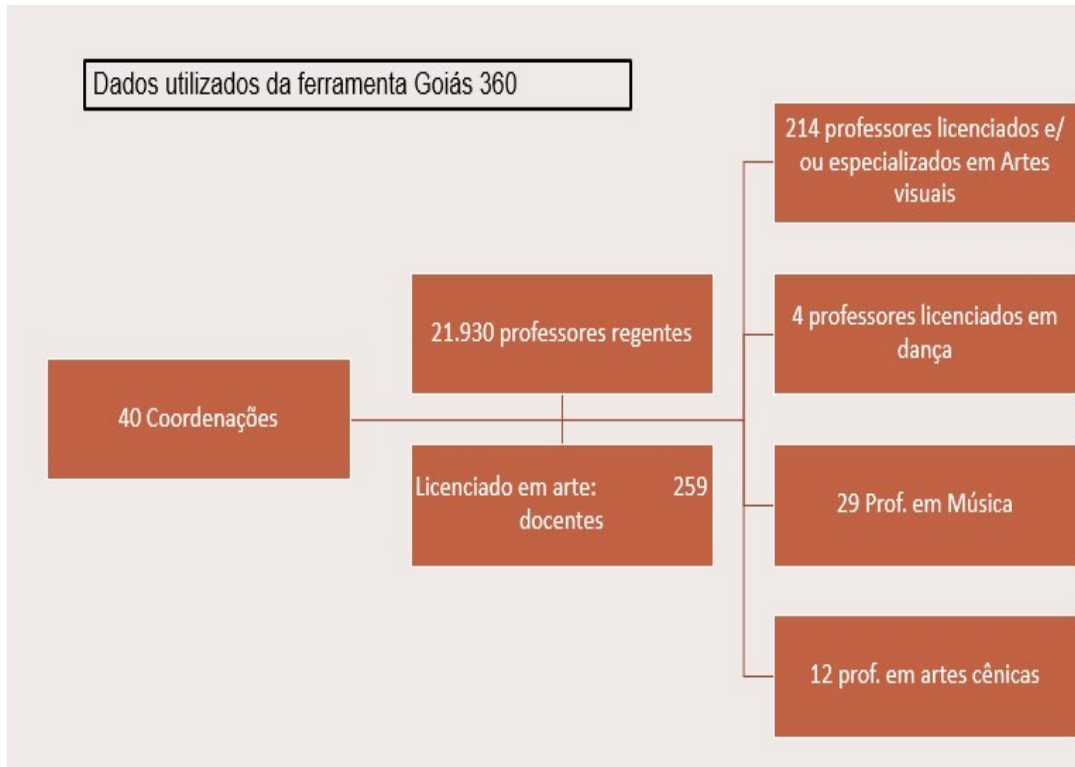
Dados utilizados da ferramenta Goiás 360

40 Coordenações

21.930 professores regentes

Licenciado em arte: 259 docentes

214 professores licenciados e/ ou especializados em Artes visuais

4 professores licenciados em dança

29 Prof. em Música

12 prof. em artes cênicas